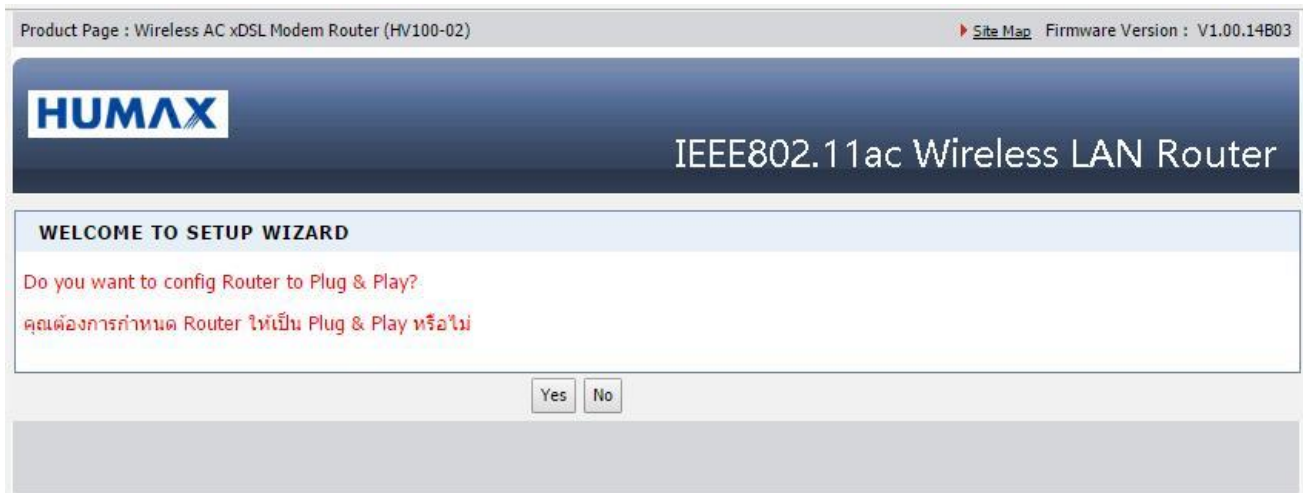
Product Page : Wireless AC xDSL Modem Router (HV100-02)

Site Map Firmware Version : V1.00.14B03

HUMAX

IEEE802.11ac Wireless LAN Router

WELCOME TO SETUP WIZARD

Do you want to config Router to Plug & Play?

คุณต้องการกำหนด Router ให้เป็น Plug & Play หรือไม่

Yes No